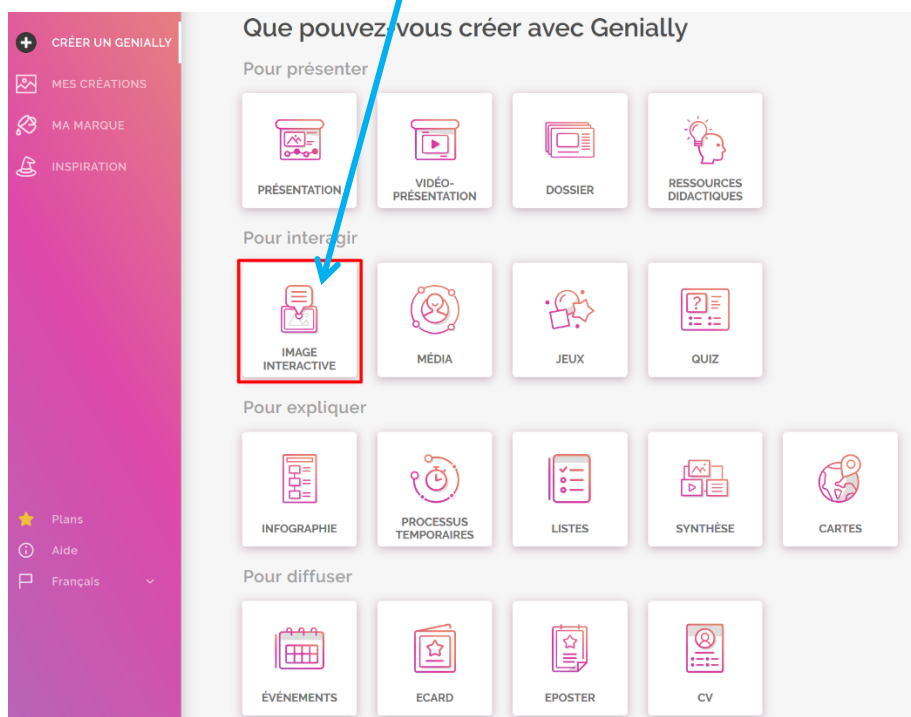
CRÉER UN GENIALLY
MES CRÉATIONS
MA MARQUE
INSPIRATION

Plans
Aide
Français

Que pouvez-vous créer avec Genially

Pour présenter
PRÉSENTATION
VIDÉO-PRÉSENTATION
DOSSIER
RESSOURCES DIDACTIQUES

Pour interagir
IMAGE INTERACTIVE
MÉDIA
JEUX
QUIZ

Pour expliquer
INFOGRAPHIE
PROCESSUS TEMPORAIRES
LISTES
SYNTHÈSE
CARTES

Pour diffuser
ÉVÉNEMENTS
ECARD
EPOSTER
CV